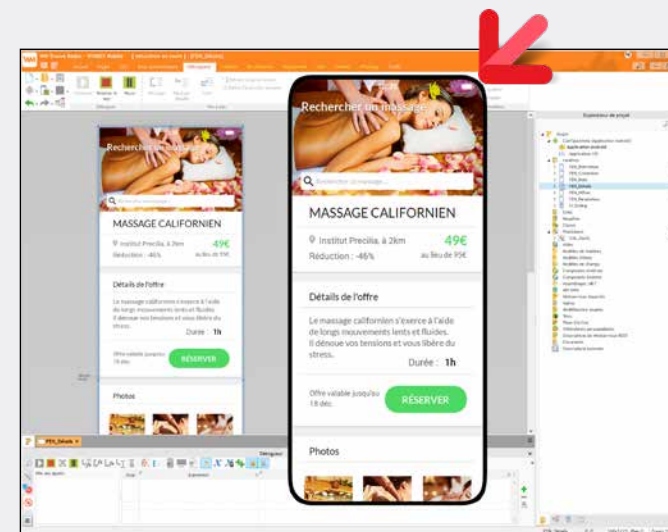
Rechercher un massage

Rechercher un massage...

MASSAGE CALIFORNIEN

Institut Precilia, à 2km

49€

Réduction : -46%

au lieu de 95€

Détails de l'offre

Le massage californien s'exerce à l'aide de longs mouvements lents et fluides. Il dénoue vos tensions et vous libère du stress.

Durée : 1h

Offre valable jusqu'au 18 déc.

RÉSERVER

Photos

Rechercher un massage

MASSAGE CALIFORNIEN

Institut Precilia, à 2km

49€

Réduction : -46%

au lieu de 95€

Détails de l'offre

Le massage californien s'exerce à l'aide de longs mouvements lents et fluides. Il dénoue vos tensions et vous libère du stress.

Durée : 1h

Offre valable jusqu'au 18 déc.

RÉSERVER

Photos

FEN_Détails

Explorateur de projet